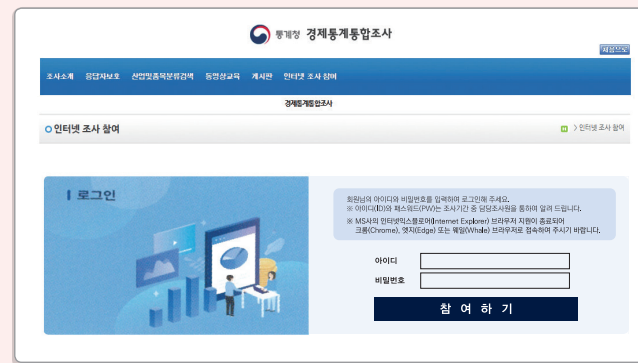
통계청 경제통계통합조사

채용정보

조사소개 응답자보호 산업및품목분류검색 동영상교육 게시판 인터넷 조사 참여

경제통계통합조사

인터넷 조사 참여

> 인터넷 조사 참여

로그인

회원님의 아이디와 비밀번호를 입력하여 로그인해 주세요.
※ 아이디(ID)와 패스워드(PW)는 조사기간 중 담당조사원을 통하여 알려 드립니다.

※ MS사의 인터넷익스플로어(Internet Explorer) 브라우저 지원이 종료되어 크롬(Chrome), 엣지(Edge) 또는 웨일(Whale) 브라우저로 접속하여 주시기 바랍니다.

아이디

비밀번호

참 여 하 기